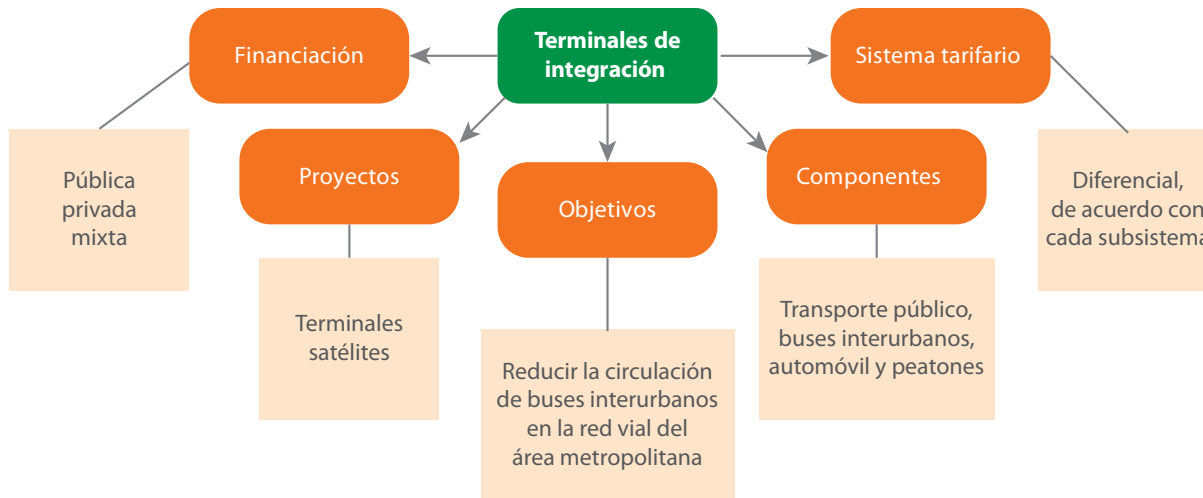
Terminales de integración

Financiación

Pública
privada
mixta

Proyectos

Terminales satélites

Objetivos

Reducir la circulación de buses interurbanos en la red vial del área metropolitana

Componentes

Transporte público, buses interurbanos, automóvil y peatones

Sistema tarifario

Diferencial, de acuerdo con cada subsistema